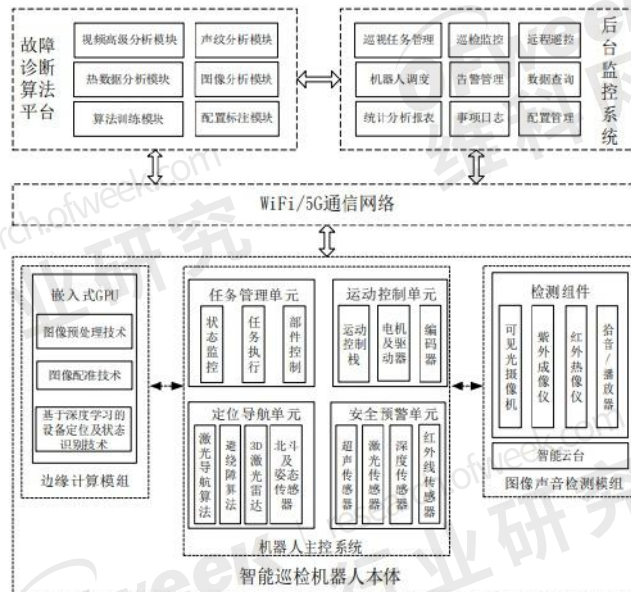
故障诊断算法平台

视频高级分析模块
声纹分析模块
热数据分析模块
图像分析模块
算法训练模块
配置标注模块

巡视任务管理
巡检监控
远程遥控
机器人调度
告警管理
数据查询
统计分析报表
事项日志
配置管理

后台监控系统

WiFi/5G通信网络

嵌入式GPU
图像预处理技术
图像配准技术
基于深度学习的设备定位及状态识别技术
边缘计算模组

任务管理单元
状态监控
任务执行
部件控制

运动控制单元
运动控制栈
电机及驱动器
编码器

定位导航单元
激光导航算法
避绕障算法
3D激光雷达
北斗及姿态传感器

安全预警单元
超声传感器
激光传感器
深度传感器
红外线传感器

机器人主控系统

检测组件
可见光摄像机
紫外成像仪
红外热像仪
拾音/播放器
智能云台
图像声音检测模组

智能巡检机器人本体

ofweek.com